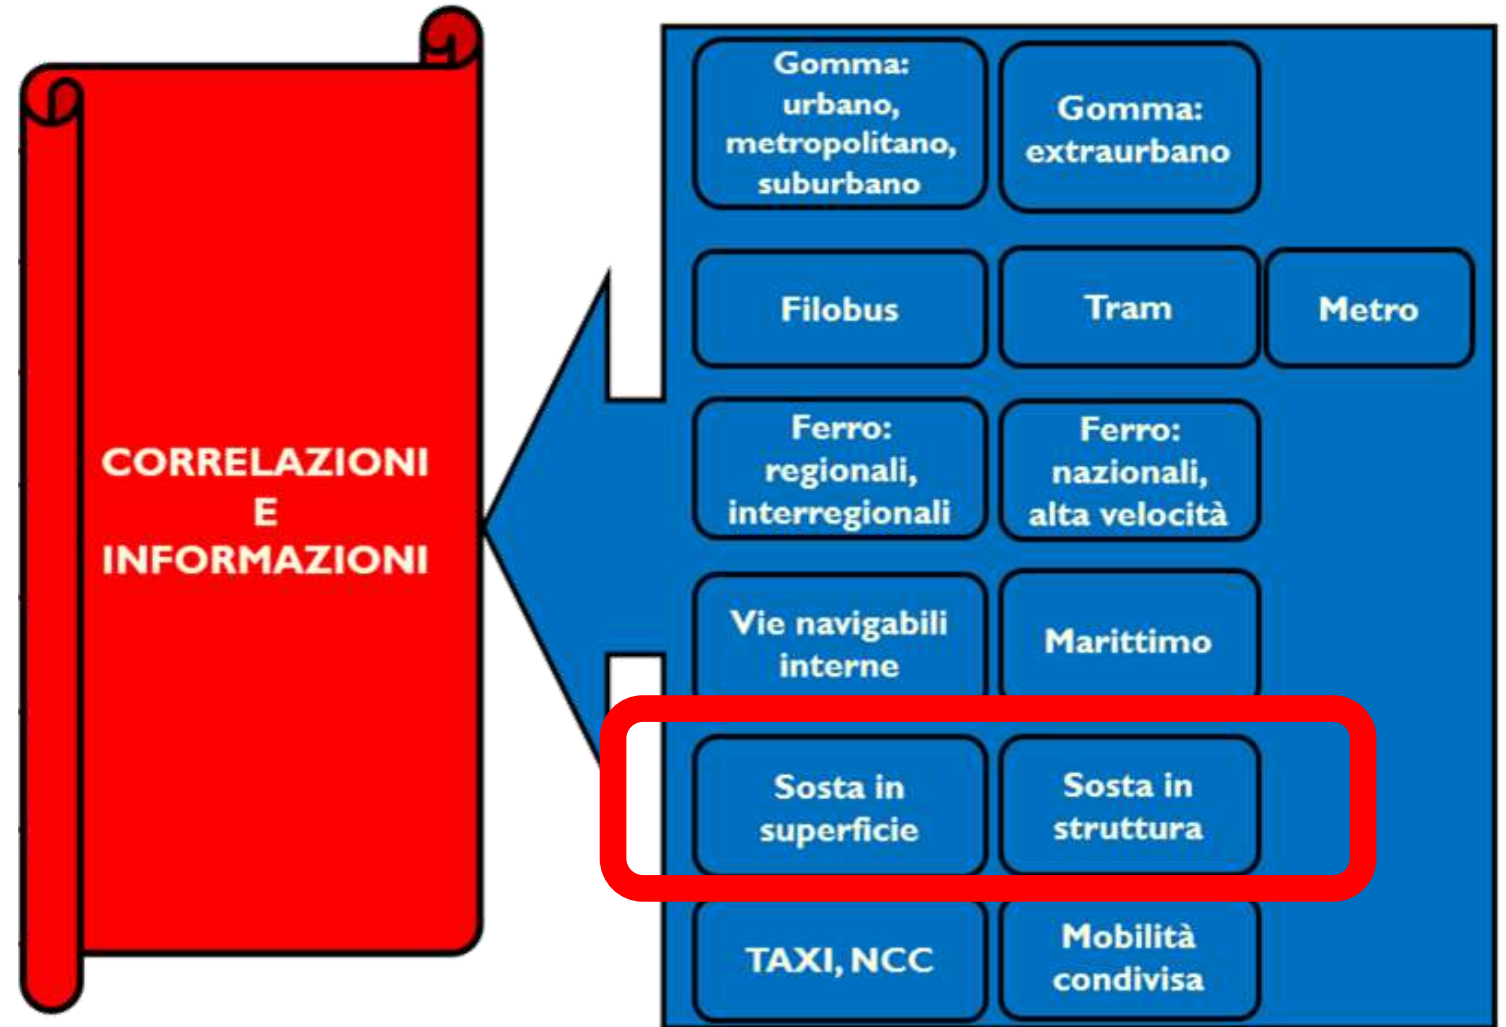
CORRELAZIONI
E
INFORMAZIONI

Gomma: urbano, metropolitano, suburbano

Gomma: extraurbano

Filobus

Tram

Metro

Ferro: regionali, interregionali

Ferro: nazionali, alta velocità

Vie navigabili interne

Marittimo

Sosta in superficie

Sosta in struttura

TAXI, NCC

Mobilità condivisa